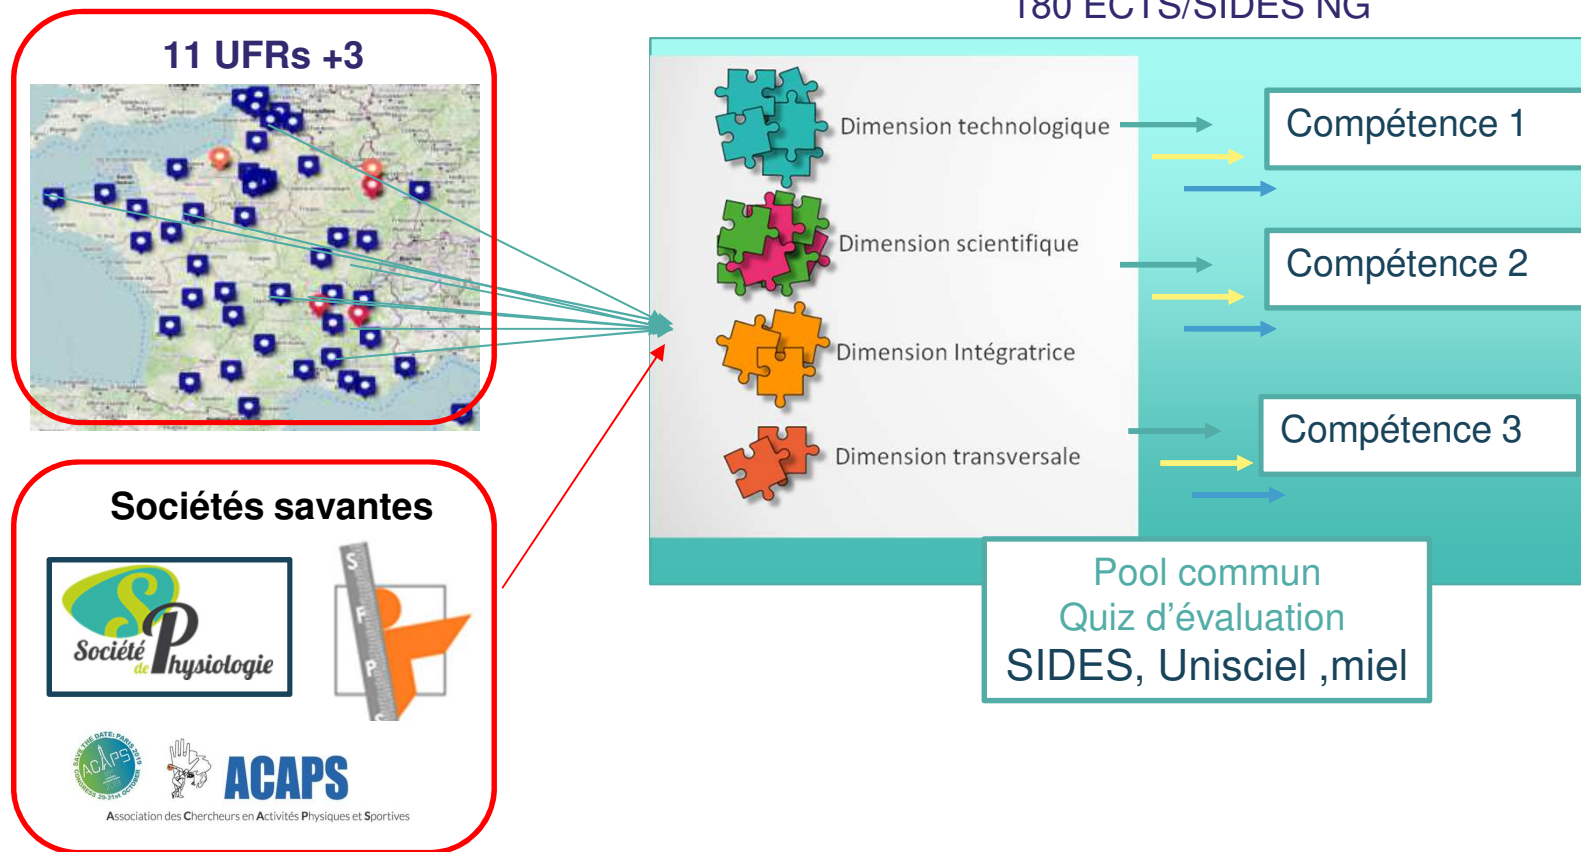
180 ECTS/SIDES NG

11 UFRs +3

Sociétés savantes

Société de Physiologie

SFP

SAVE THE DATE: PARIS 2019 ACAPS CONGRESS 29-31st OCTOBER

ACAPS

Association des Chercheurs en Activités Physiques et Sportives

Dimension technologique

Dimension scientifique

Dimension Intégratrice

Dimension transversale

Compétence 1

Compétence 2

Compétence 3

Pool commun
Quiz d'évaluation
SIDES, Unisciel ,miel